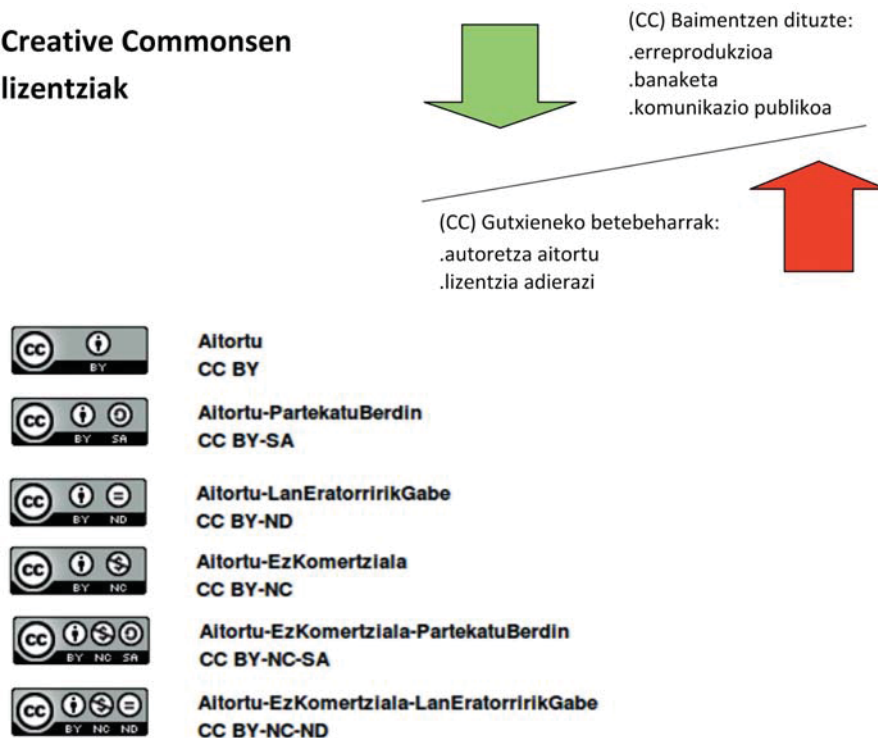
Creative Commonsen lizentziak

(CC) Baimentzen dituzte:
.erreprodukzioa
.banaketa
.komunikazio publikoa

(CC) Gutxieneko betebeharrak:
.autoretza aitortu
.lizentzia adierazi

cc BY
Aitortu
CC BY

cc BY SA
Aitortu-PartekatuBerdin
CC BY-SA

cc BY ND
Aitortu-LanEratorririkGabe
CC BY-ND

cc BY NC
Aitortu-EzKomertziala
CC BY-NC

cc BY NC SA
Aitortu-EzKomertziala-PartekatuBerdin
CC BY-NC-SA

cc BY NC ND
Aitortu-EzKomertziala-LanEratorririkGabe
CC BY-NC-ND